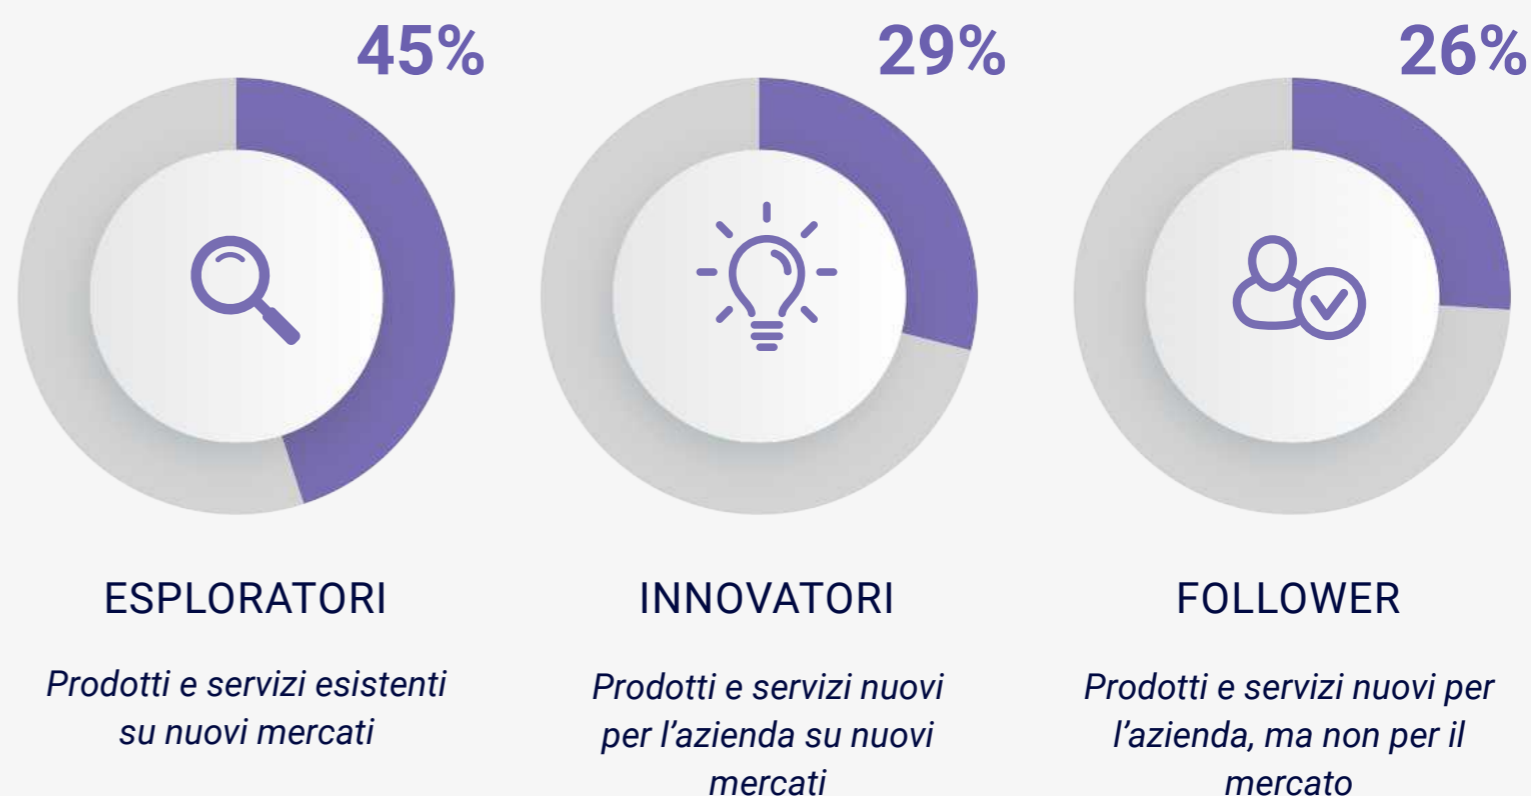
45%

ESPLORATORI

Prodotti e servizi esistenti su nuovi mercati

29%

INNOVATORI

Prodotti e servizi nuovi per l’azienda su nuovi mercati

26%

FOLLOWER

Prodotti e servizi nuovi per l’azienda, ma non per il mercato